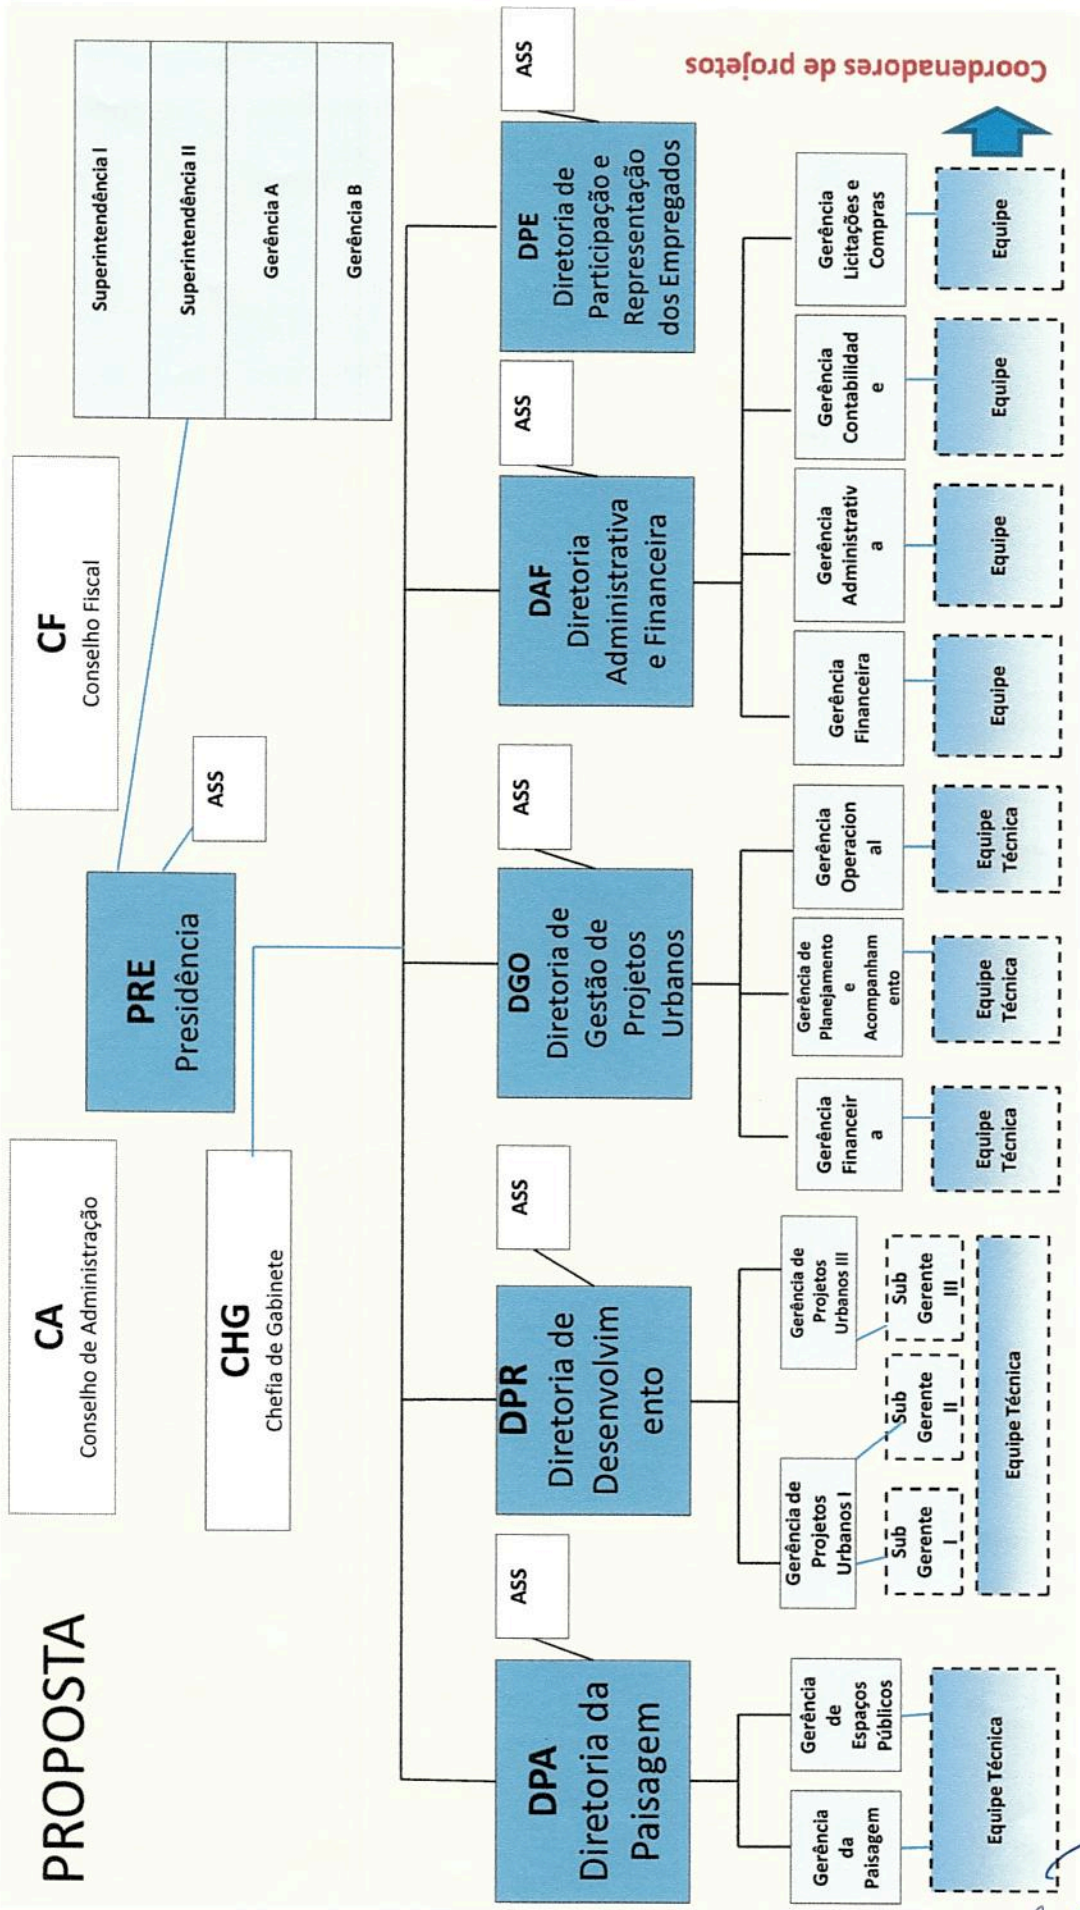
PROPOSTA

CA
Conselho de Administração

CHG
Chefia de Gabinete

PRE
Presidência

ASS

CF
Conselho Fiscal

Superintendência I
Superintendência II
Gerência A
Gerência B

DPA
Diretoria da Paisagem

ASS

Gerência da Paisagem
Gerência de Espaços Públicos
Equipe Técnica

DPR
Diretoria de Desenvolvimento

ASS

Gerência de Projetos Urbanos I
Gerência de Projetos Urbanos III
Sub Gerente I
Sub Gerente II
Sub Gerente III
Equipe Técnica

DGO
Diretoria de Gestão de Projetos Urbanos

ASS

Gerência Financeira
Gerência de Planejamento e Acompanhamento
Gerência Operacional
Equipe Técnica
Equipe Técnica
Equipe Técnica

DAF
Diretoria Administrativa e Financeira

ASS

Gerência Financeira
Gerência Administrativa
Gerência Contabilidade
Gerência Licitações e Compras
Equipe
Equipe
Equipe
Equipe

DPE
Diretoria de Participação e Representação dos Empregados

ASS

Coordenadores de projetos